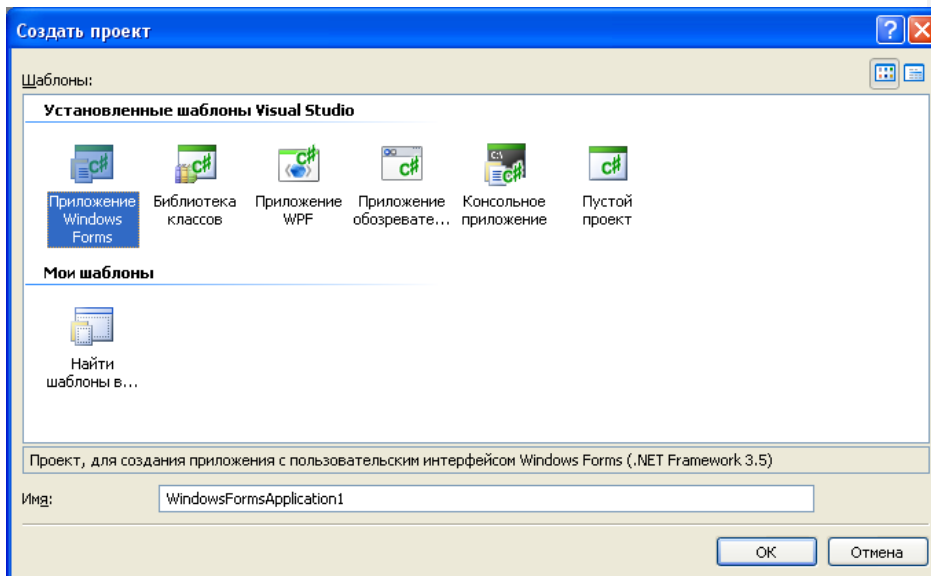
Создать проект

Шаблоны:

Установленные шаблоны Visual Studio

C#

Приложение Windows Forms

C#

Библиотека классов

C#

Приложение WPF

C#

Приложение обозревате...

C:\

C#

Консольное приложение

C#

Пустой проект

Мои шаблоны

Найти шаблоны в...

Проект, для создания приложения с пользовательским интерфейсом Windows Forms (.NET Framework 3.5)

Имя: WindowsFormsApplication1

OK

Отмена